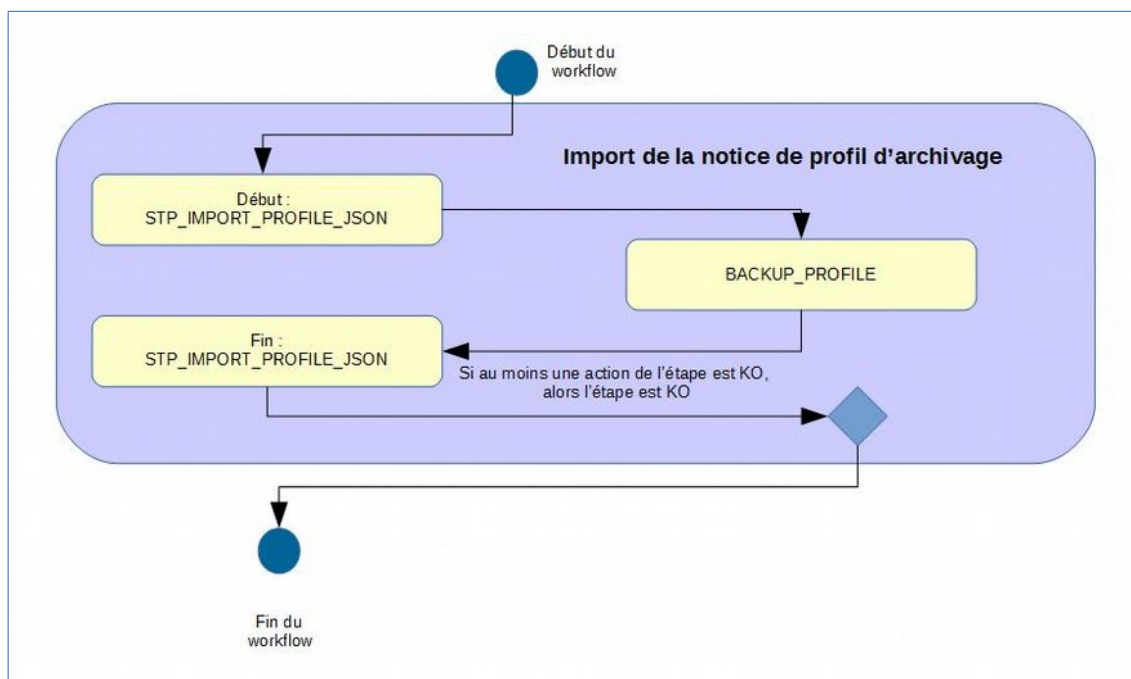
Début du workflow

Import de la notice de profil d'archivage

Début : STP_IMPORT_PROFILE_JSON

BACKUP_PROFILE

Fin : STP_IMPORT_PROFILE_JSON

Si au moins une action de l'étape est KO, alors l'étape est KO

Fin du workflow